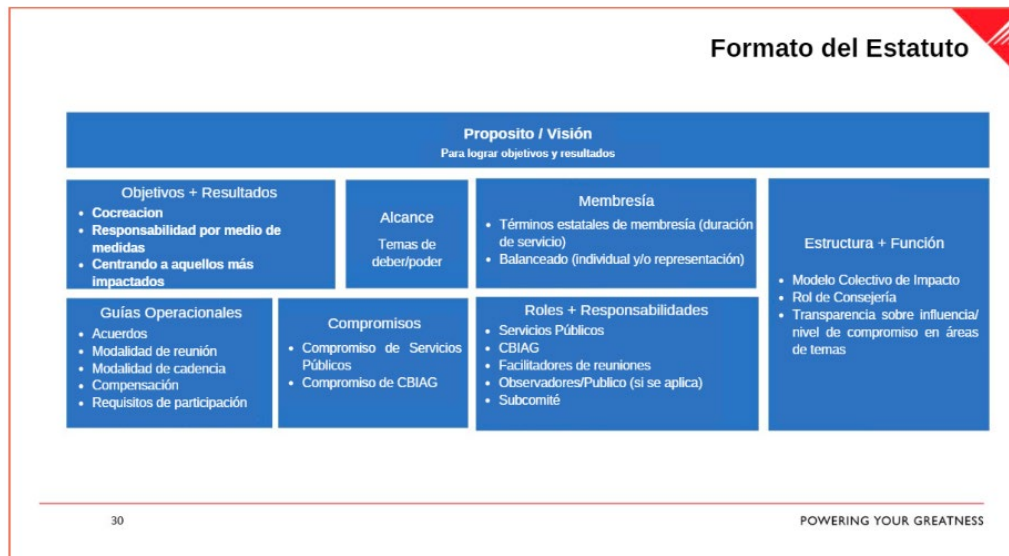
Formato del Estatuto

Proposito / Visión
Para lograr objetivos y resultados

Objetivos + Resultados
- Cocreacion
- Responsabilidad por medio de medidas
- Centrando a aquellos más impactados

Alcance
Temas de deber/poder

Membresía
- Términos estatales de membresía (duración de servicio)
- Balanceado (individual y/o representación)

Estructura + Función
- Modelo Colectivo de Impacto
- Rol de Consejería
- Transparencia sobre influencia/ nivel de compromiso en áreas de temas

Guías Operacionales
- Acuerdos
- Modalidad de reunión
- Modalidad de cadencia
- Compensación
- Requisitos de participación

Compromisos
- Compromiso de Servicios Públicos
- Compromiso de CBIAG

Roles + Responsabilidades
- Servicios Públicos
- CBIAG
- Facilitadores de reuniones
- Observadores/Publico (si se aplica)
- Subcomité

30

POWERING YOUR GREATNESS